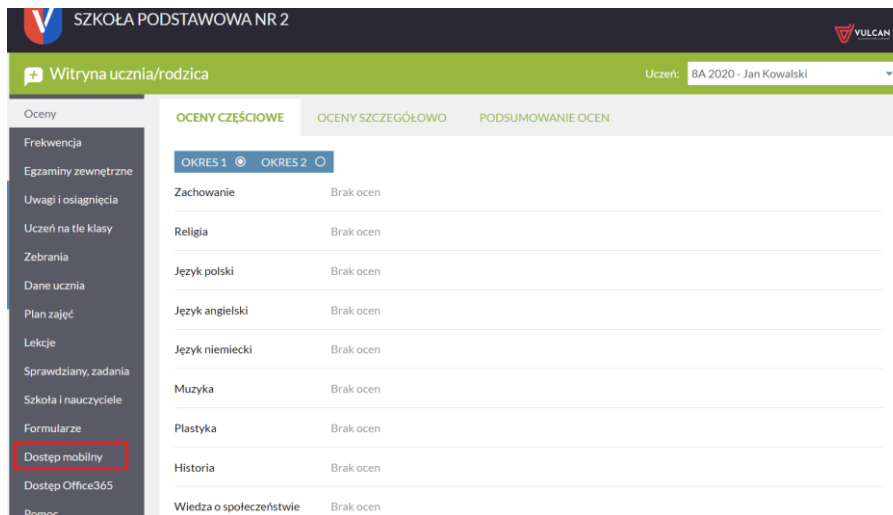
SZKOŁA PODSTAWOWA NR 2

VULCAN

Witryna ucznia/rodzica

Uczeń: 8A 2020 - Jan Kowalski

Oceny
Frekwencja
Egzaminy zewnętrzne
Uwagi i osiągnięcia
Uczeń na tle klasy
Zebrania
Dane ucznia
Plan zajęć
Lekcje
Sprawdziany, zadania
Szkoła i nauczyciele
Formularze
Dostęp mobilny
Dostęp Office365
Pomoc

OCENY CZĘŚCIOWE
OCENY SZCZEGÓŁOWO
PODSUMOWANIE OCEN

OKRES 1
OKRES 2

| | |
|---|---|
| Zachowanie | Brak ocen |
| Religia | Brak ocen |
| Język polski | Brak ocen |
| Język angielski | Brak ocen |
| Język niemiecki | Brak ocen |
| Muzyka | Brak ocen |
| Plastyka | Brak ocen |
| Historia | Brak ocen |
| Wiedza o społeczeństwie | Brak ocen |